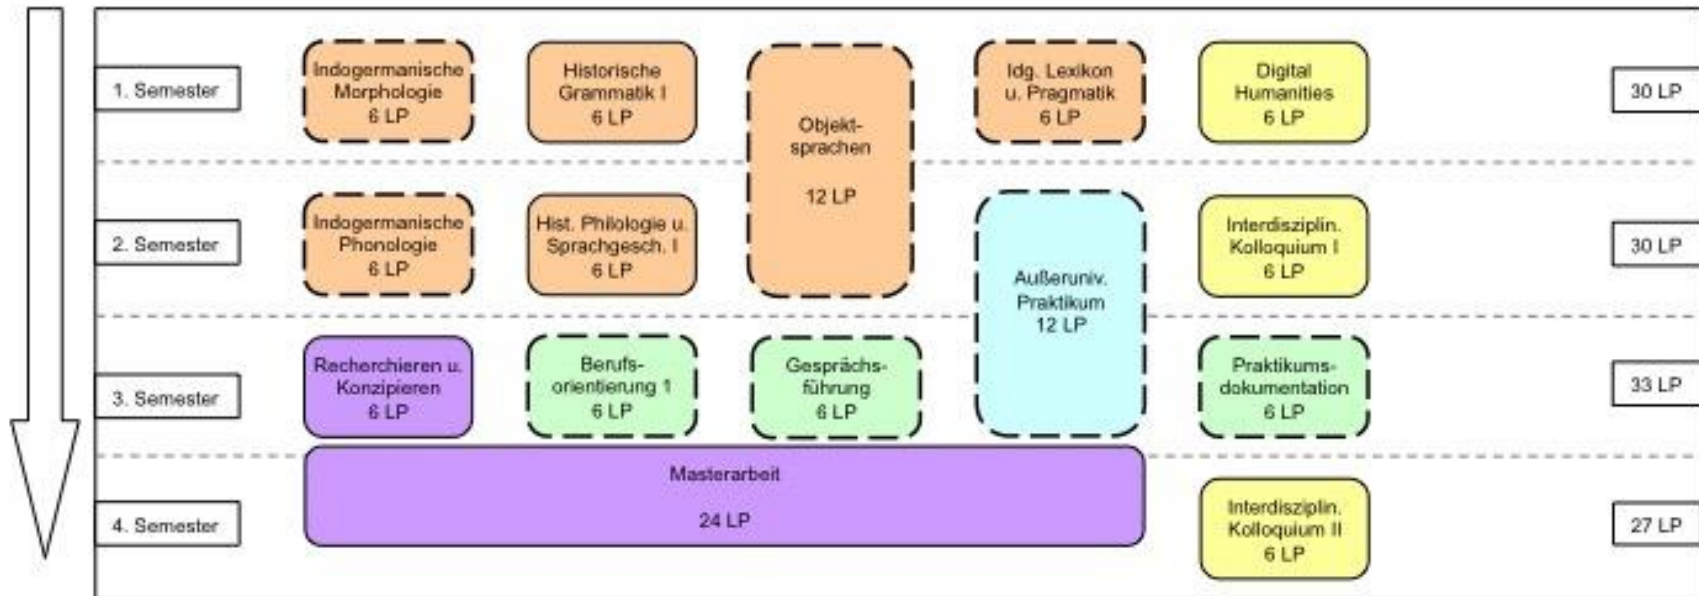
1. Semester

Indogermanische Morphologie 6 LP

Historische Grammatik I 6 LP

Objektsprachen

12 LP

Idg. Lexikon u. Pragmatik 6 LP

Digital Humanities 6 LP

30 LP

2. Semester

Indogermanische Phonologie 6 LP

Hist. Philologie u. Sprachgesch. I 6 LP

Außeruniv. Praktikum 12 LP

Interdisziplin. Kolloquium I 6 LP

30 LP

3. Semester

Recherchieren u. Konzipieren 6 LP

Berufsorientierung 1 6 LP

Gesprächsführung 6 LP

Praktikumsdokumentation 6 LP

33 LP

4. Semester

Masterarbeit

24 LP

Interdisziplin. Kolloquium II 6 LP

27 LP